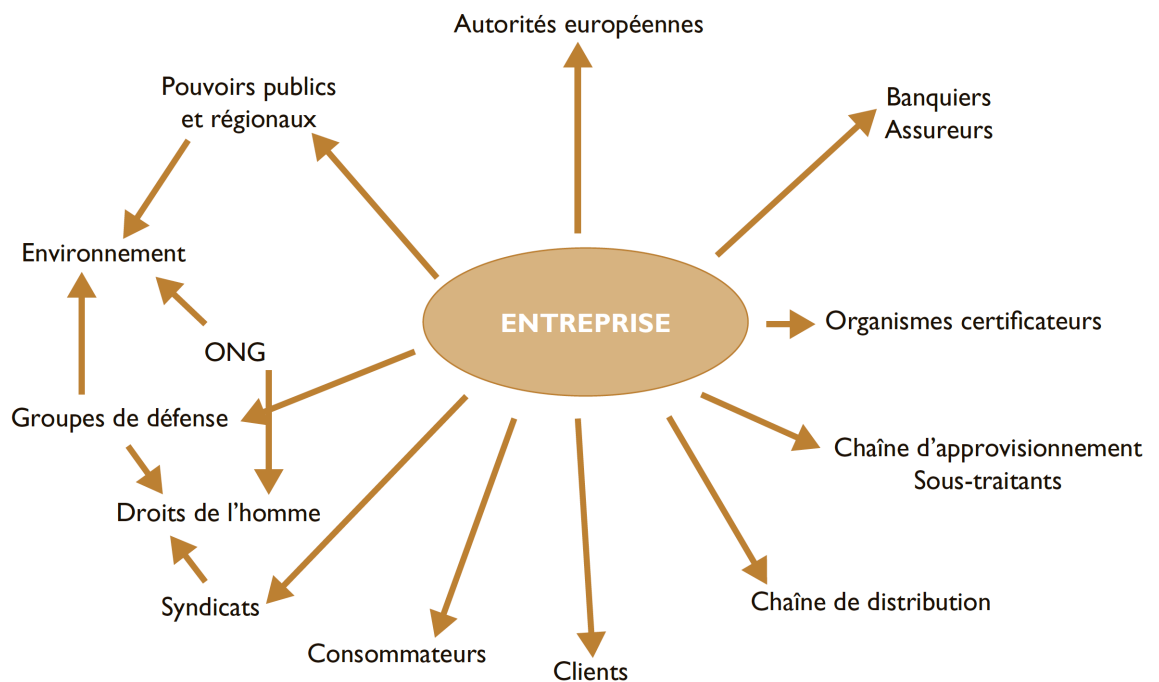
Autorités européennes

Pouvoirs publics et régionaux

Banquiers
Assureurs

Environnement

ENTREPRISE

Organismes certificateurs

ONG

Groupes de défense

Chaîne d'approvisionnement
Sous-traitants

Droits de l'homme

Syndicats

Chaîne de distribution

Consommateurs

Clients